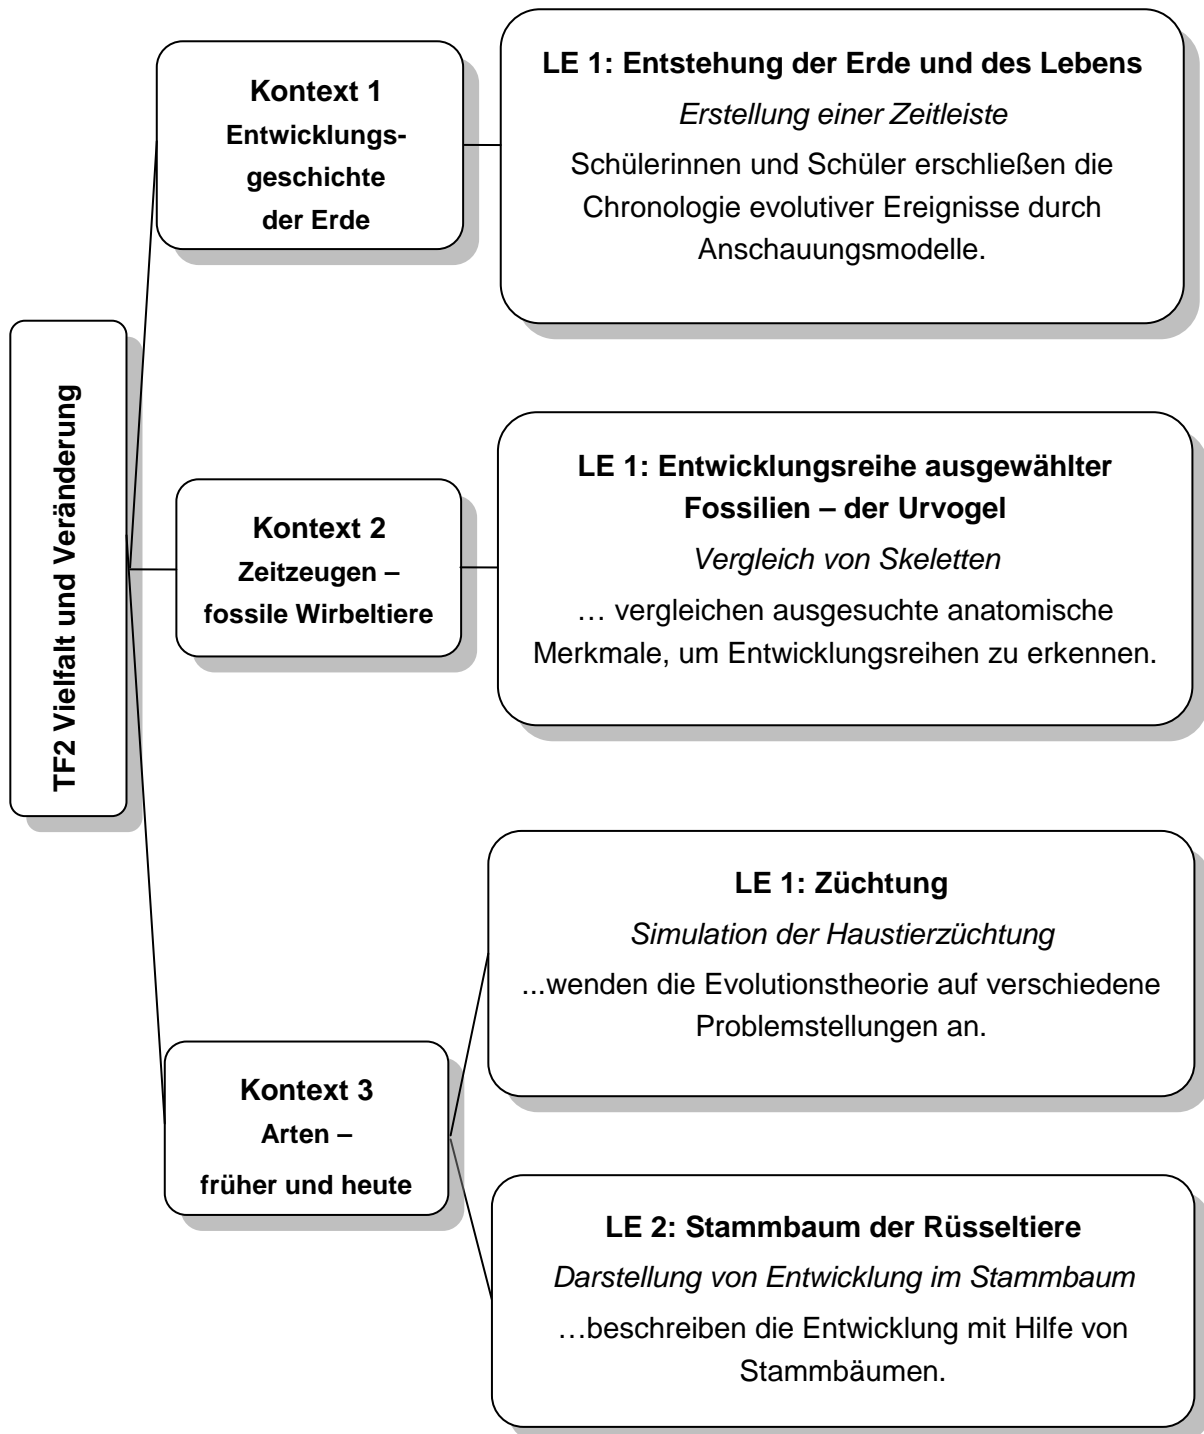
TF2 Vielfalt und Veränderung

Kontext 1
Entwicklungsgeschichte der Erde

LE 1: Entstehung der Erde und des Lebens
*Erstellung einer Zeitleiste*
Schülerinnen und Schüler erschließen die Chronologie evolutiver Ereignisse durch Anschauungsmodelle.

Kontext 2
Zeitzeugen – fossile Wirbeltiere

LE 1: Entwicklungsreihe ausgewählter Fossilien – der Urvogel
*Vergleich von Skeletten*
… vergleichen ausgesuchte anatomische Merkmale, um Entwicklungsreihen zu erkennen.

Kontext 3
Arten – früher und heute

LE 1: Züchtung
*Simulation der Haustierzüchtung*
...wenden die Evolutionstheorie auf verschiedene Problemstellungen an.

LE 2: Stammbaum der Rüsseltiere
*Darstellung von Entwicklung im Stammbaum*
…beschreiben die Entwicklung mit Hilfe von Stammbäumen.